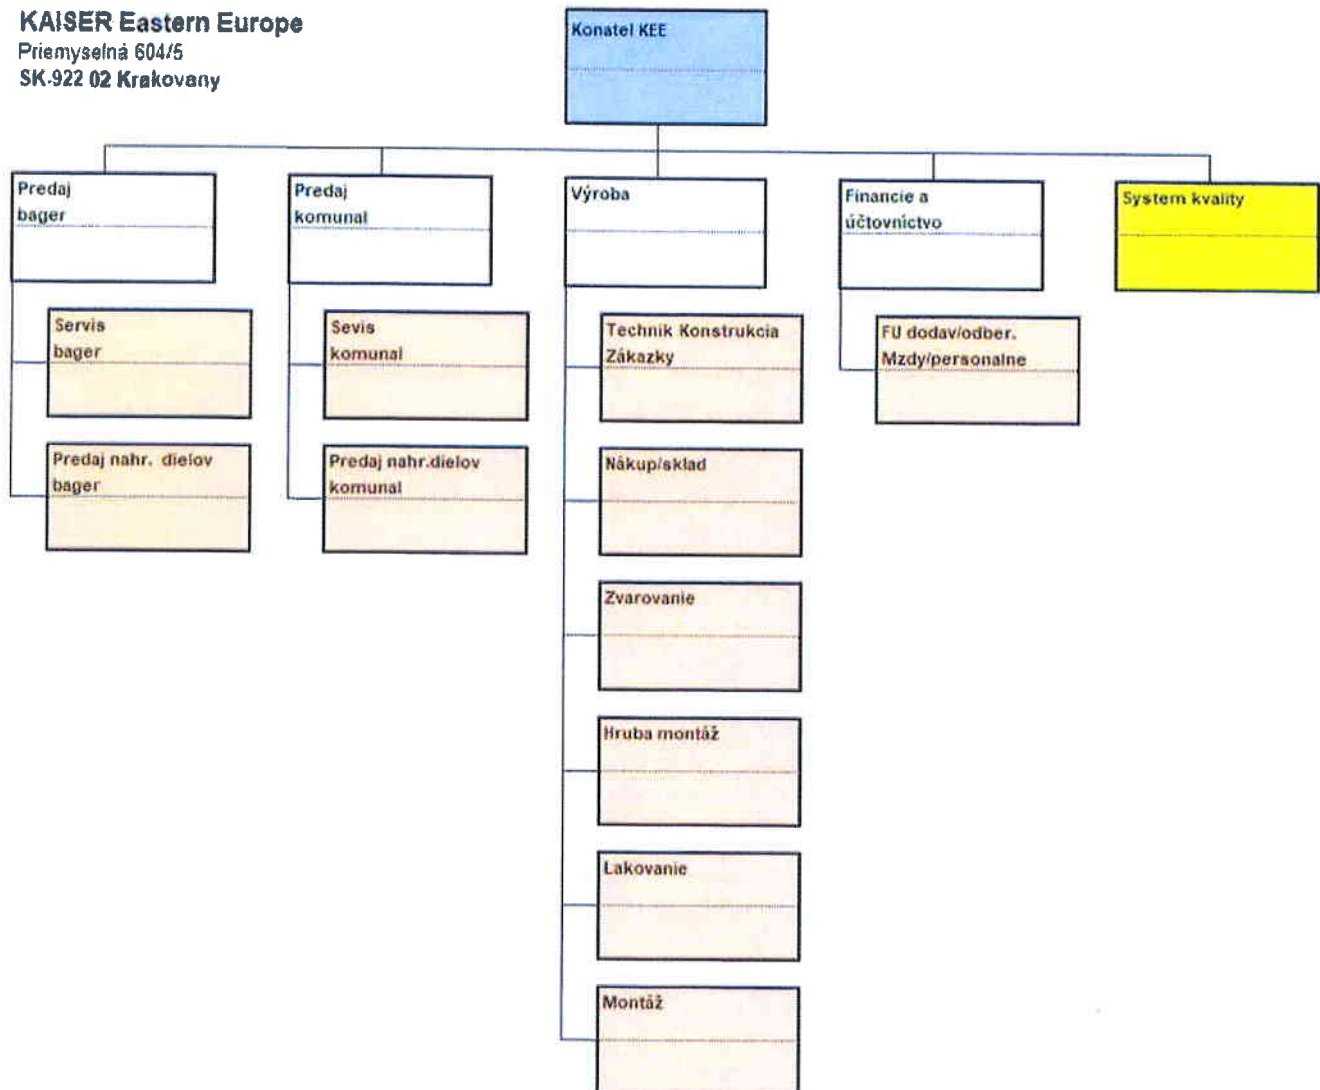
KAISER Eastern Europe
Priemyselná 604/5
SK-922 02 Krakovany

Konatel KEE

Predaj bager

Servis bager

Predaj nahr. dielov bager

Predaj komunal

Sevis komunal

Predaj nahr.dielov komunal

Výroba

Technik Konstrukcia Zákazky

Nákup/sklad

Zvarovanie

Hruba montáž

Lakovanie

Montáž

Financie a účtovníctvo

FU dodav/odber. Mzdy/personalne

System kvality